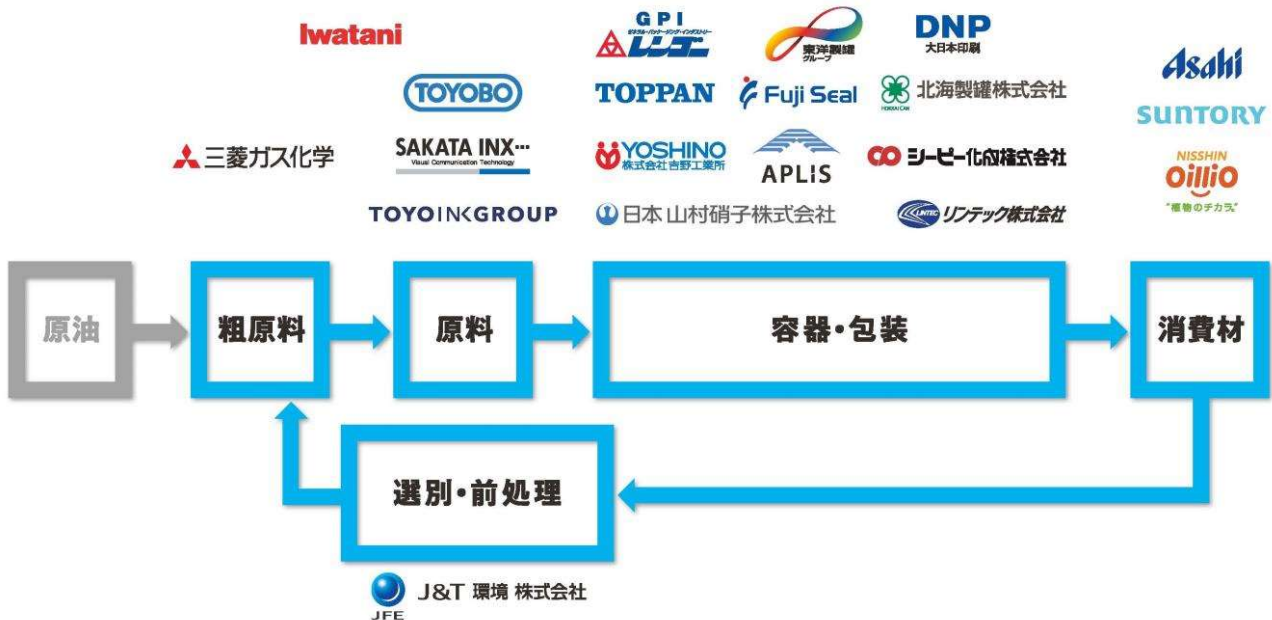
Iwatani

TOYOBO

三菱ガス化学

SAKATA INX
Visual Communication Technology

TOYOINKGROUP

GPI
レンゴー

TOPPAN

YOSHINO
株式会社吉野工業所

日本山村硝子株式会社

東洋製罐グループ

Fuji Seal

APLIS

DNP
大日本印刷

北海製罐株式会社

シーピー化成株式会社

リンテック株式会社

Asahi

SUNTORY

NISSHIN
Oillio
"植物のチカラ"

原油

粗原料

原料

容器・包装

消費材

選別・前処理

JFE
J&T 環境 株式会社